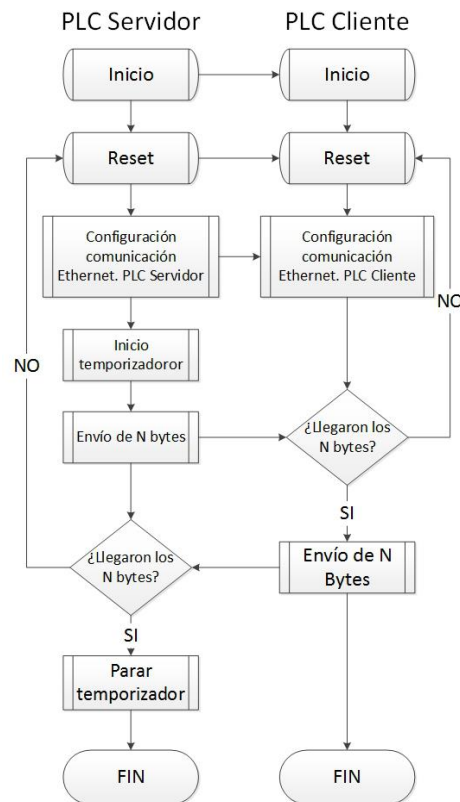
PLC Servidor

PLC Cliente

Inicio

Inicio

Reset

Reset

Configuración comunicación Ethernet. PLC Servidor

Configuración comunicación Ethernet. PLC Cliente

NO

Inicio temporizadoror

NO

Envío de N bytes

¿Llegaron los N bytes?

SI

¿Llegaron los N bytes?

Envío de N Bytes

SI

Parar temporizador

FIN

FIN